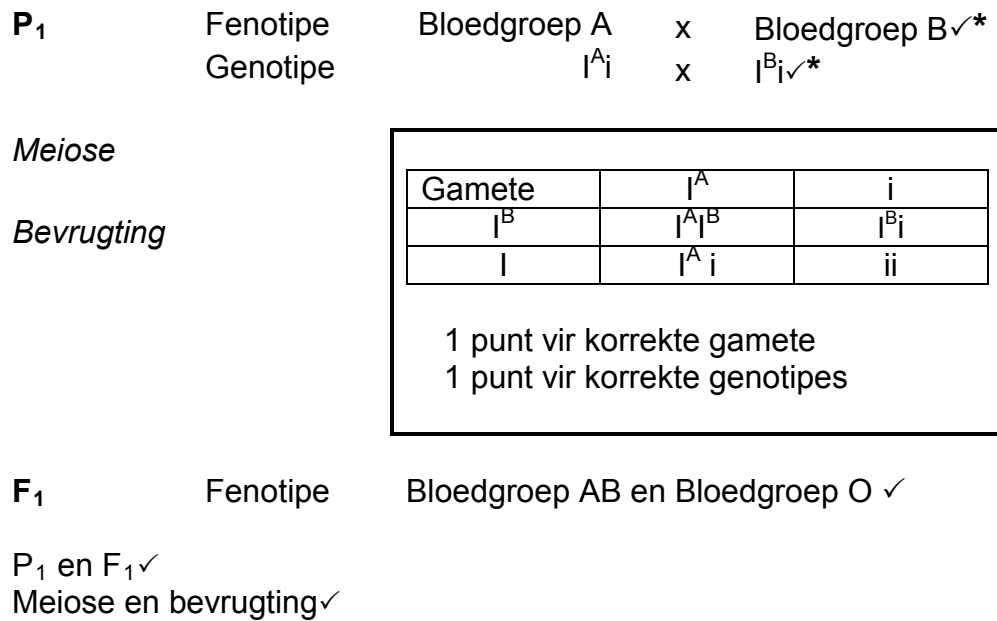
**P$_1$** Fenotipe Bloedgroep A x Bloedgroep B✓*
Genotipe $I^Ai$ x $I^Bi$✓*

*Meiose*

*Bevrugting*

| Gamete | $I^A$ | i |
|---|---|---|
| $I^B$ | $I^AI^B$ | $I^Bi$ |
| I | $I^A$ i | ii |

1 punt vir korrekte gamete
1 punt vir korrekte genotipes

**F$_1$** Fenotipe Bloedgroep AB en Bloedgroep O ✓

P$_1$ en F$_1$✓
Meiose en bevrugting✓